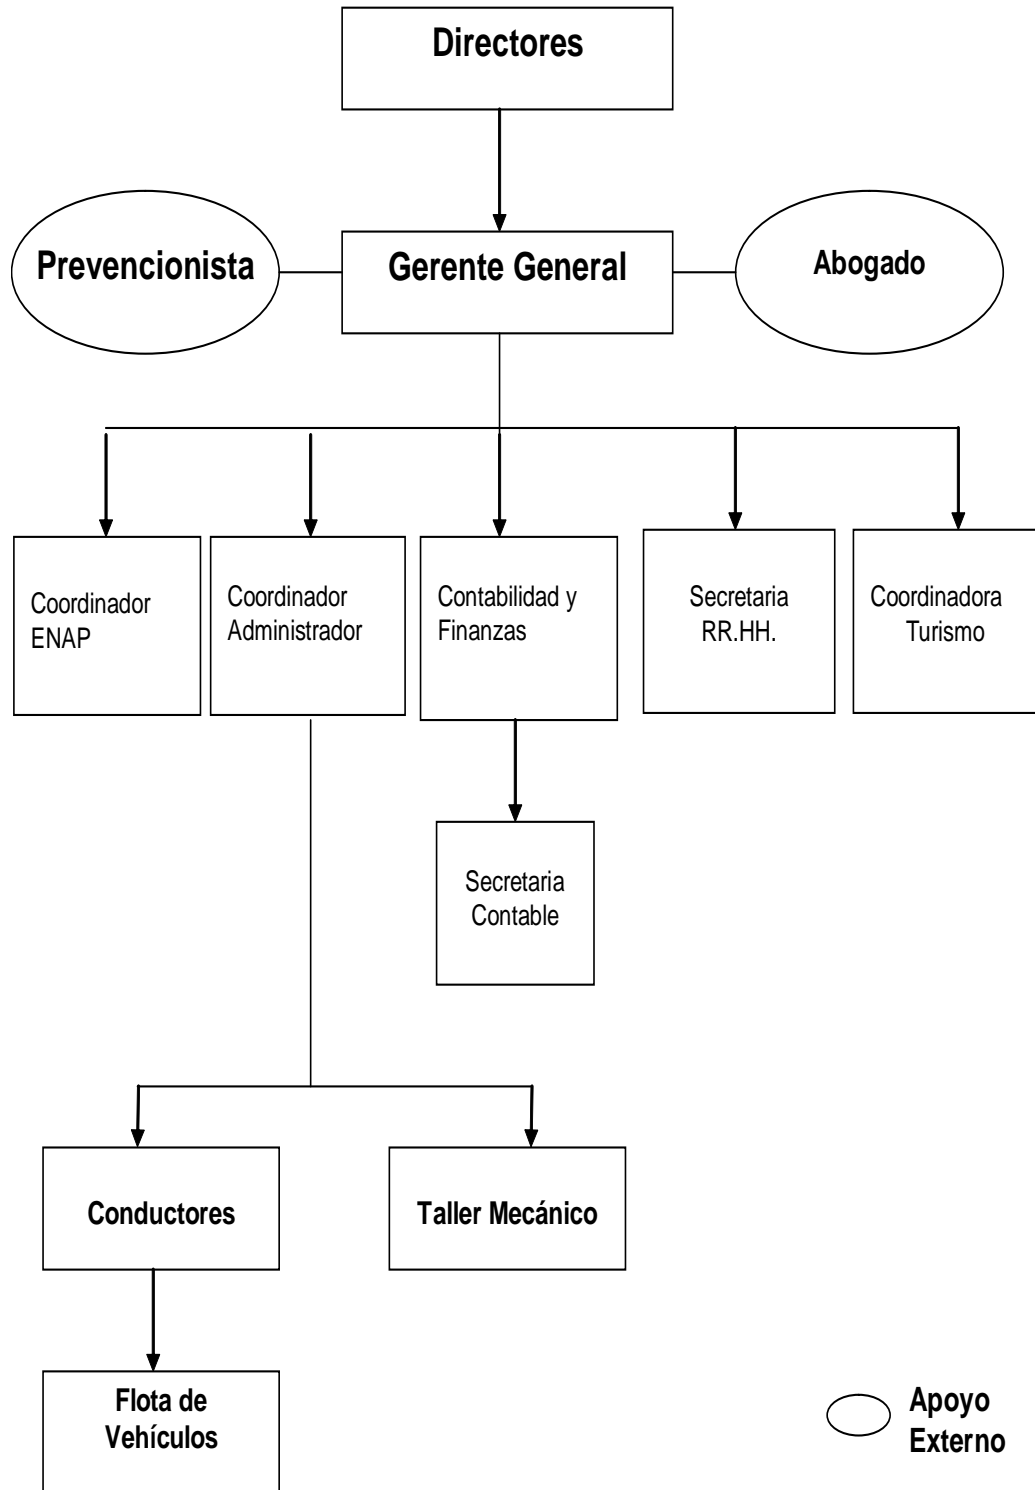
Directores

Prevencionista

Gerente General

Abogado

Coordinador ENAP

Coordinador Administrador

Contabilidad y Finanzas

Secretaria RR.HH.

Coordinadora Turismo

Secretaria Contable

Conductores

Taller Mecánico

Flota de Vehículos

Apoyo Externo